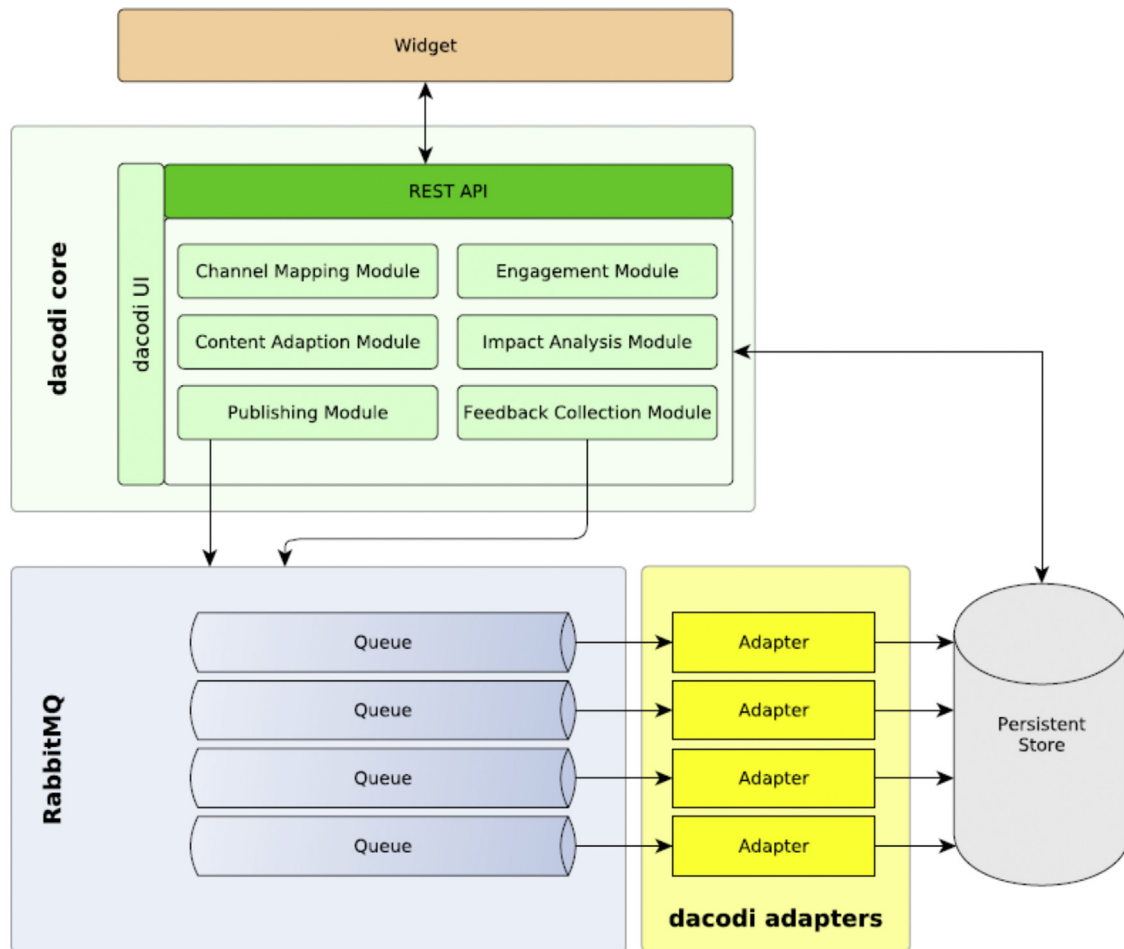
Widget

dacodi core

dacodi UI

REST API

Channel Mapping Module

Engagement Module

Content Adaption Module

Impact Analysis Module

Publishing Module

Feedback Collection Module

RabbitMQ

Queue

Queue

Queue

Queue

Adapter

Adapter

Adapter

Adapter

dacodi adapters

Persistent Store